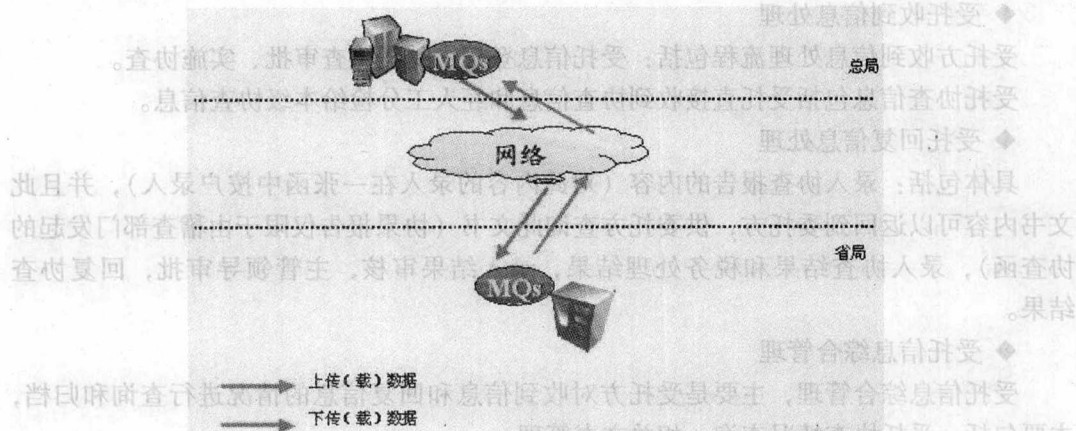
MQs

总局

网络

省局

MQs

上传（载）数据

下传（载）数据

◆ 受托收到信息处理

受托方收到信息处理流程包括：受托信息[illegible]查审批，实施协查。

受托协查信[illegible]信息。

◆ 受托回复信息处理

具体包括：录入协查报告的内容（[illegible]录入在一张函中按户录入），并且此文书内容可以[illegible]（协查部门发起的协查函），录入协查结果和税务处理结果，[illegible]结果审核，主管领导审批，回复协查结果。

◆ 受托信息综合管理

受托信息综合管理，主要是受托方对收到信息和回复信息的情况进行查询和归档，